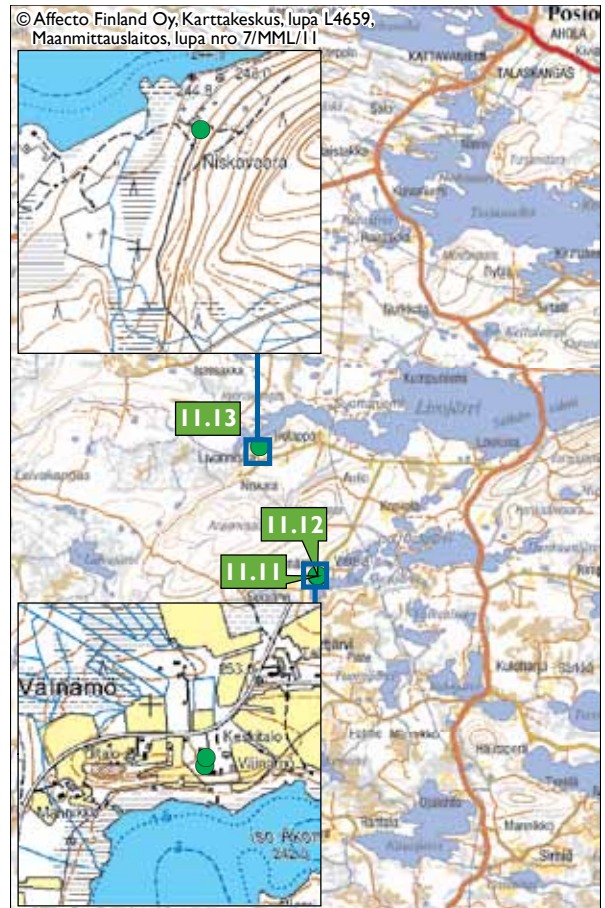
© Affecto Finland Oy, Karttakeskus, lupa L4659, Maanmittauslaitos, lupa nro 7/MML/11

Posio
AHOLA
KATTAVAINEN
TALASKANGAS

248.0
44.8
Niskavaara

11.13

Livojärvi

11.12

11.11

Väinämö
153
Keskitalo
Väinämö
Iso Pekot
242.4